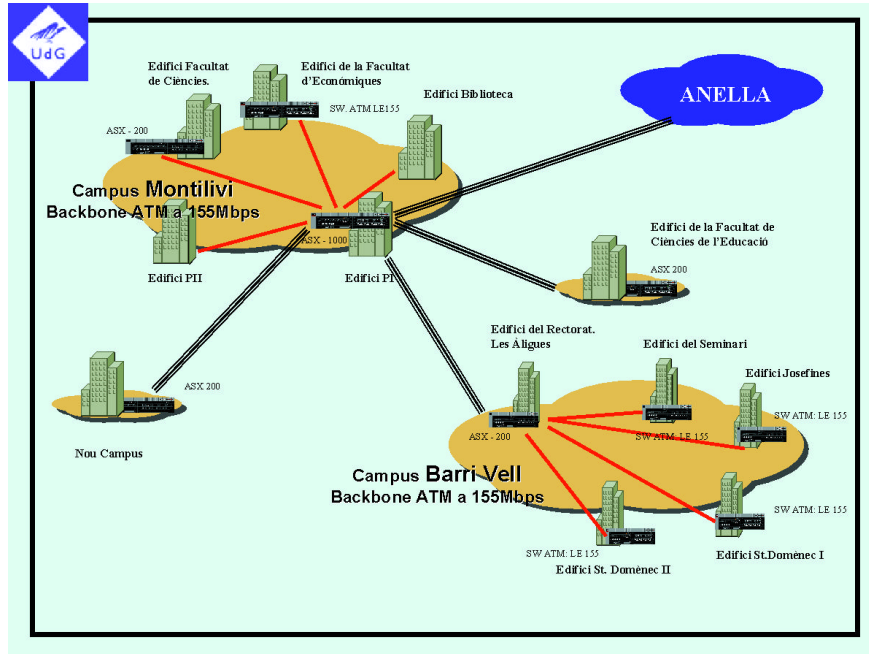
UdG

Edifici Facultat de Ciències.

Edifici de la Facultat d'Econòmiques

SW. ATM LE155

Edifici Biblioteca

ANELLA

ASX - 200

Campus Montilivi
Backbone ATM a 155Mbps

ASX - 1000

Edifici PII

Edifici PI

Edifici de la Facultat de Ciències de l'Educació

ASX 200

Edifici del Rectorat. Les Àligues

Edifici del Seminari

Edifici Josefines

ASX 200

Nou Campus

ASX - 200

SW ATM: LE 155

SW ATM: LE 155

Campus Barri Vell
Backbone ATM a 155Mbps

SW ATM: LE 155

SW ATM: LE 155

Edifici St. Domènec II

Edifici St.Domènec I